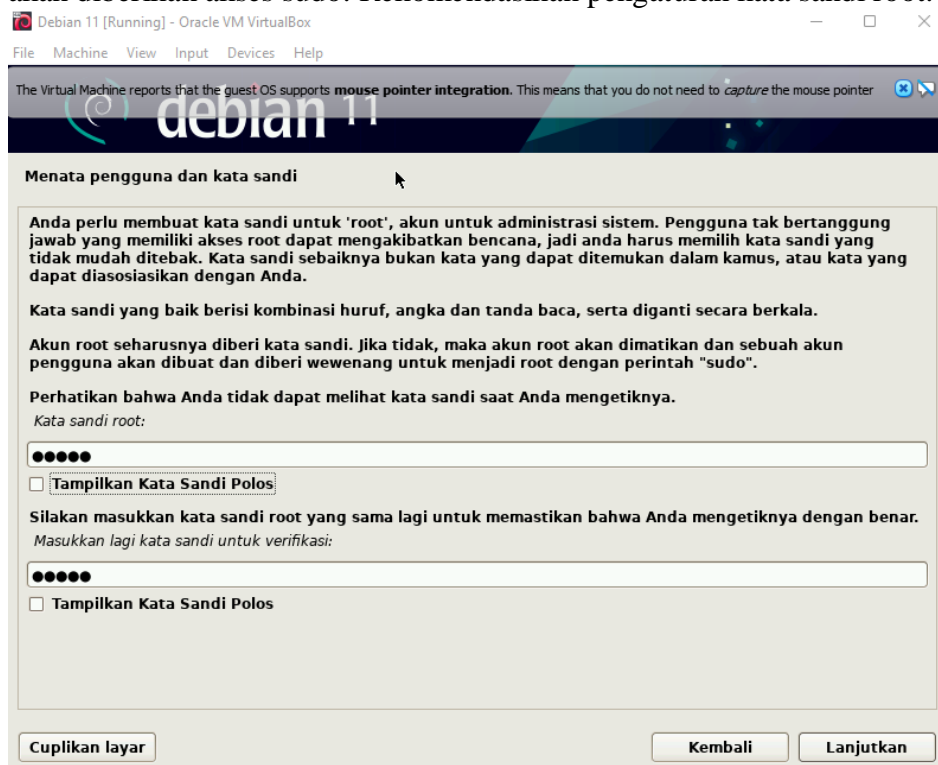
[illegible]

Debian 11 [Running] - Oracle VM VirtualBox

File Machine View Input Devices Help

The Virtual Machine reports that the guest OS supports **mouse pointer integration**. This means that you do not need to *capture* the mouse pointer

debian 11

Menata pengguna dan kata sandi

Anda perlu membuat kata sandi untuk 'root', akun untuk administrasi sistem. Pengguna tak bertanggung jawab yang memiliki akses root dapat mengakibatkan bencana, jadi anda harus memilih kata sandi yang tidak mudah ditebak. Kata sandi sebaiknya bukan kata yang dapat ditemukan dalam kamus, atau kata yang dapat diasosiasikan dengan Anda.

Kata sandi yang baik berisi kombinasi huruf, angka dan tanda baca, serta diganti secara berkala.

Akun root seharusnya diberi kata sandi. Jika tidak, maka akun root akan dimatikan dan sebuah akun pengguna akan dibuat dan diberi wewenang untuk menjadi root dengan perintah "sudo".

Perhatikan bahwa Anda tidak dapat melihat kata sandi saat Anda mengetiknya.

Kata sandi root:

●●●●●

Tampilkan Kata Sandi Polos

Silakan masukkan kata sandi root yang sama lagi untuk memastikan bahwa Anda mengetiknya dengan benar.

Masukkan lagi kata sandi untuk verifikasi:

●●●●●

Tampilkan Kata Sandi Polos

Cuplikan layar

Kembali

Lanjutkan